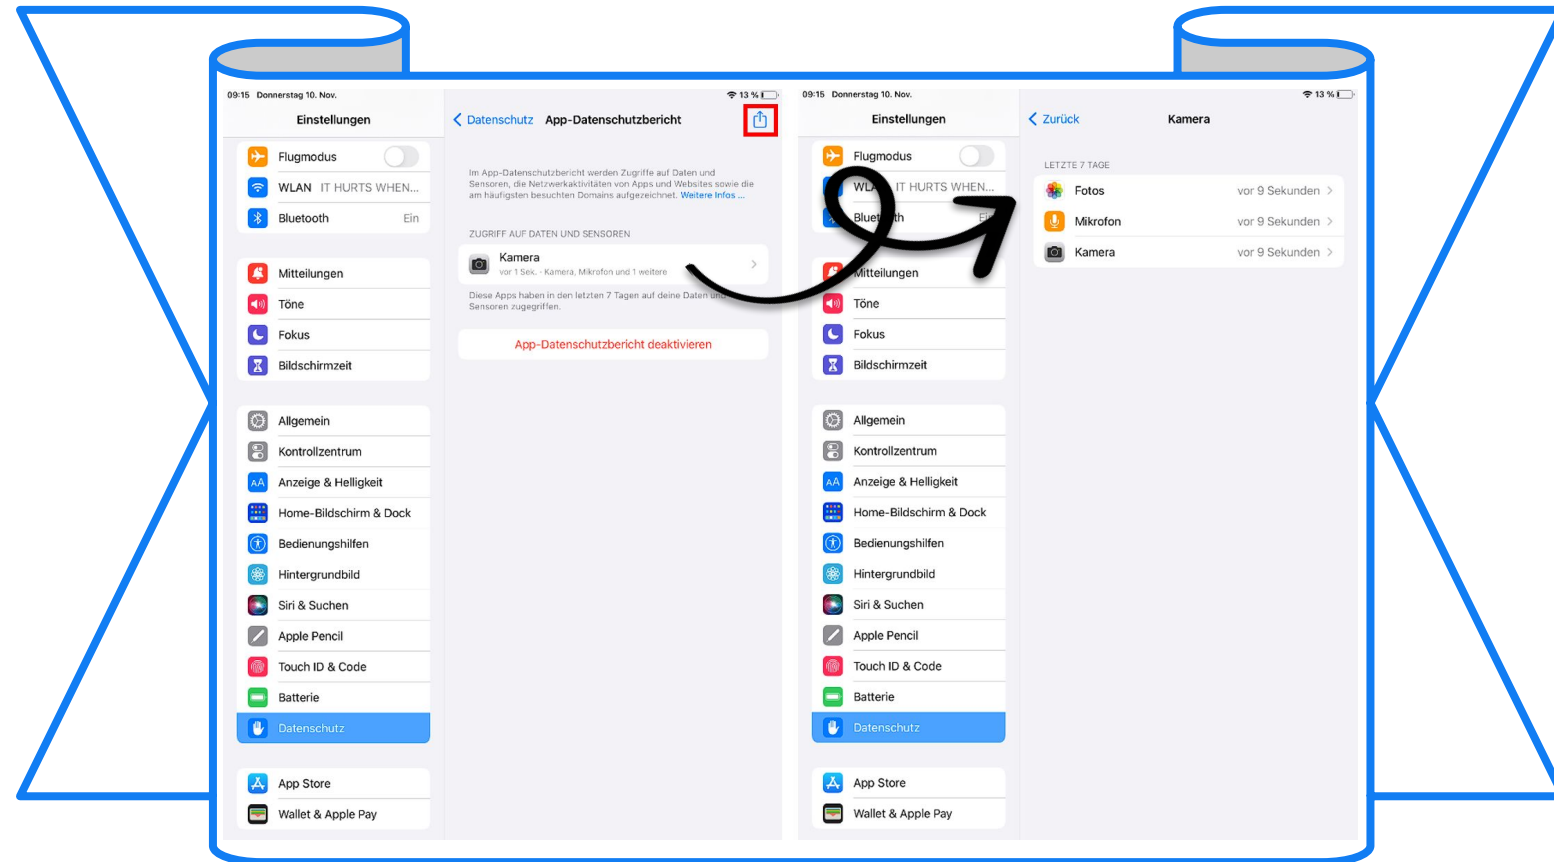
09:15 Donnerstag 10. Nov.

13 %

Einstellungen

Flugmodus

WLAN IT HURTS WHEN...

Bluetooth Ein

Mitteilungen

Töne

Fokus

Bildschirmzeit

Allgemein

Kontrollzentrum

Anzeige & Helligkeit

Home-Bildschirm & Dock

Bedienungshilfen

Hintergrundbild

Siri & Suchen

Apple Pencil

Touch ID & Code

Batterie

Datenschutz

App Store

Wallet & Apple Pay

Datenschutz App-Datenschutzbericht

Im App-Datenschutzbericht werden Zugriffe auf Daten und Sensoren, die Netzwerkaktivitäten von Apps und Websites sowie die am häufigsten besuchten Domains aufgezeichnet. Weitere Infos ...

ZUGRIFF AUF DATEN UND SENSOREN

Kamera
vor 1 Sek. - Kamera, Mikrofon und 1 weitere

Diese Apps haben in den letzten 7 Tagen auf deine Daten und Sensoren zugegriffen.

App-Datenschutzbericht deaktivieren

09:15 Donnerstag 10. Nov.

13 %

Einstellungen

Flugmodus

WLA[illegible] IT HURTS WHEN...

Bluet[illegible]th Ei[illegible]

Mitteilungen

Töne

Fokus

Bildschirmzeit

Allgemein

Kontrollzentrum

Anzeige & Helligkeit

Home-Bildschirm & Dock

Bedienungshilfen

Hintergrundbild

Siri & Suchen

Apple Pencil

Touch ID & Code

Batterie

Datenschutz

App Store

Wallet & Apple Pay

Zurück Kamera

LETZTE 7 TAGE

Fotos vor 9 Sekunden

Mikrofon vor 9 Sekunden

Kamera vor 9 Sekunden